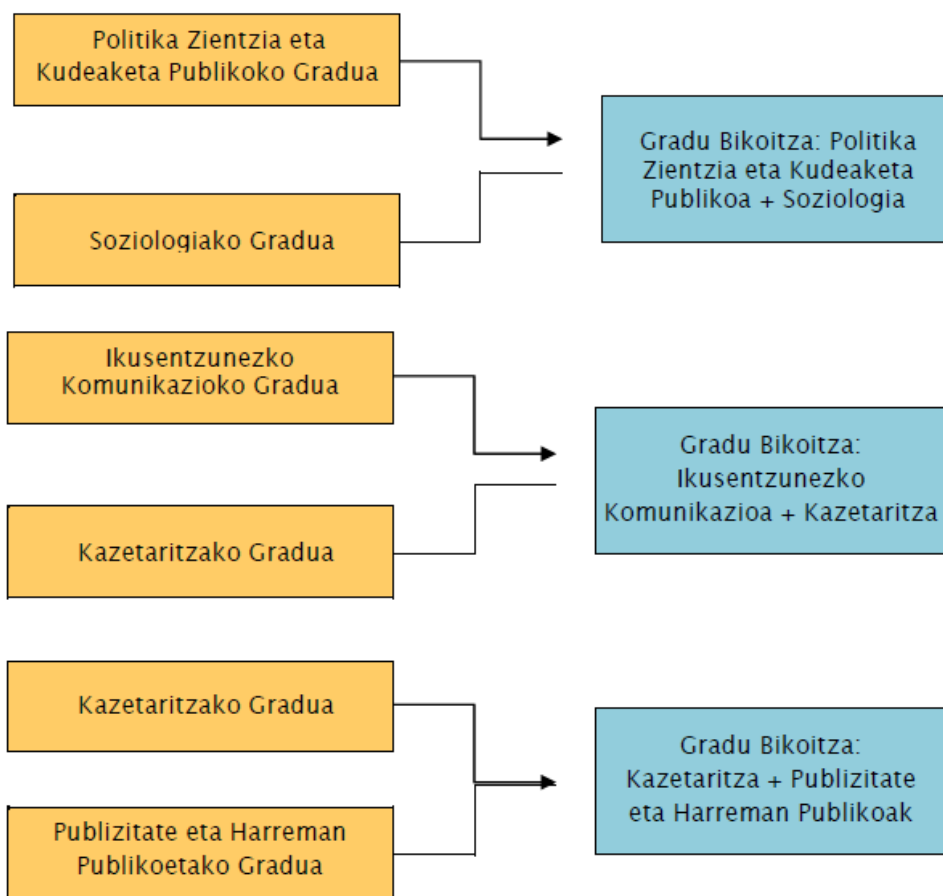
Politika Zientzia eta Kudeaketa Publikoko Gradua

Soziologiako Gradua

Gradu Bikoitza: Politika Zientzia eta Kudeaketa Publikoa + Soziologia

Ikusentzunezko Komunikazioko Gradua

Kazetaritzako Gradua

Gradu Bikoitza: Ikusentzunezko Komunikazioa + Kazetaritza

Kazetaritzako Gradua

Publizitate eta Harreman Publikoetako Gradua

Gradu Bikoitza: Kazetaritza + Publizitate eta Harreman Publikoak